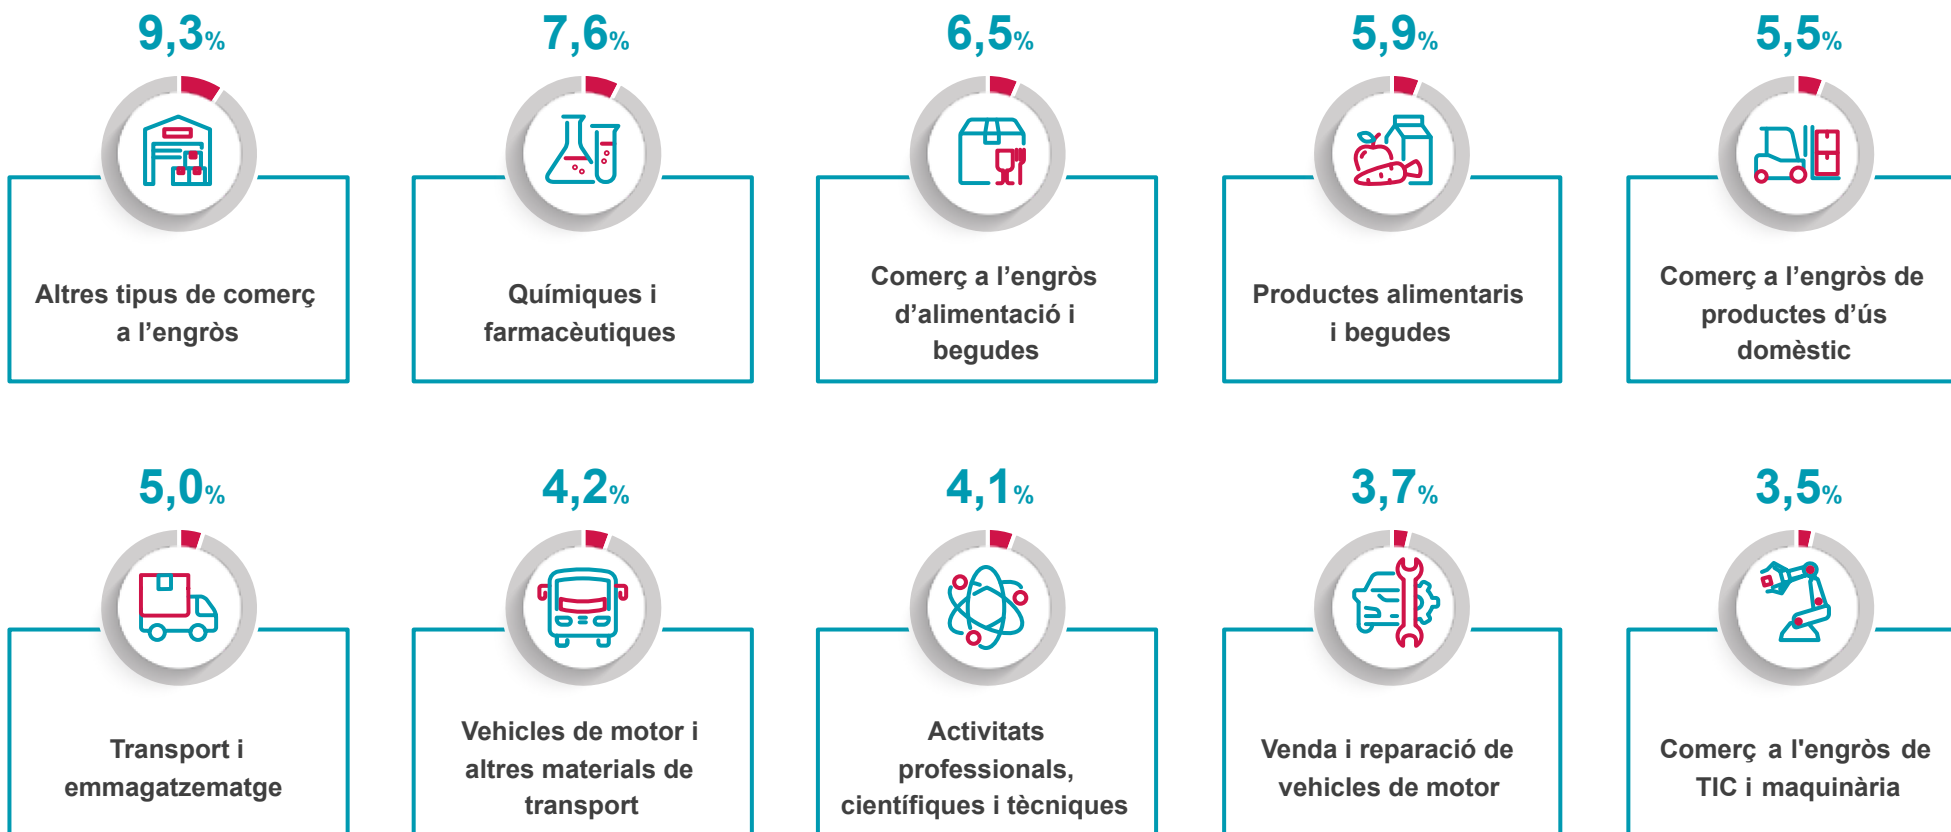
9,3%

Altres tipus de comerç a l’engròs

7,6%

Químiques i farmacèutiques

6,5%

Comerç a l’engròs d’alimentació i begudes

5,9%

Productes alimentaris i begudes

5,5%

Comerç a l’engròs de productes d’ús domèstic

5,0%

Transport i emmagatzematge

4,2%

Vehicles de motor i altres materials de transport

4,1%

Activitats professionals, científiques i tècniques

3,7%

Venda i reparació de vehicles de motor

3,5%

Comerç a l'engròs de TIC i maquinària